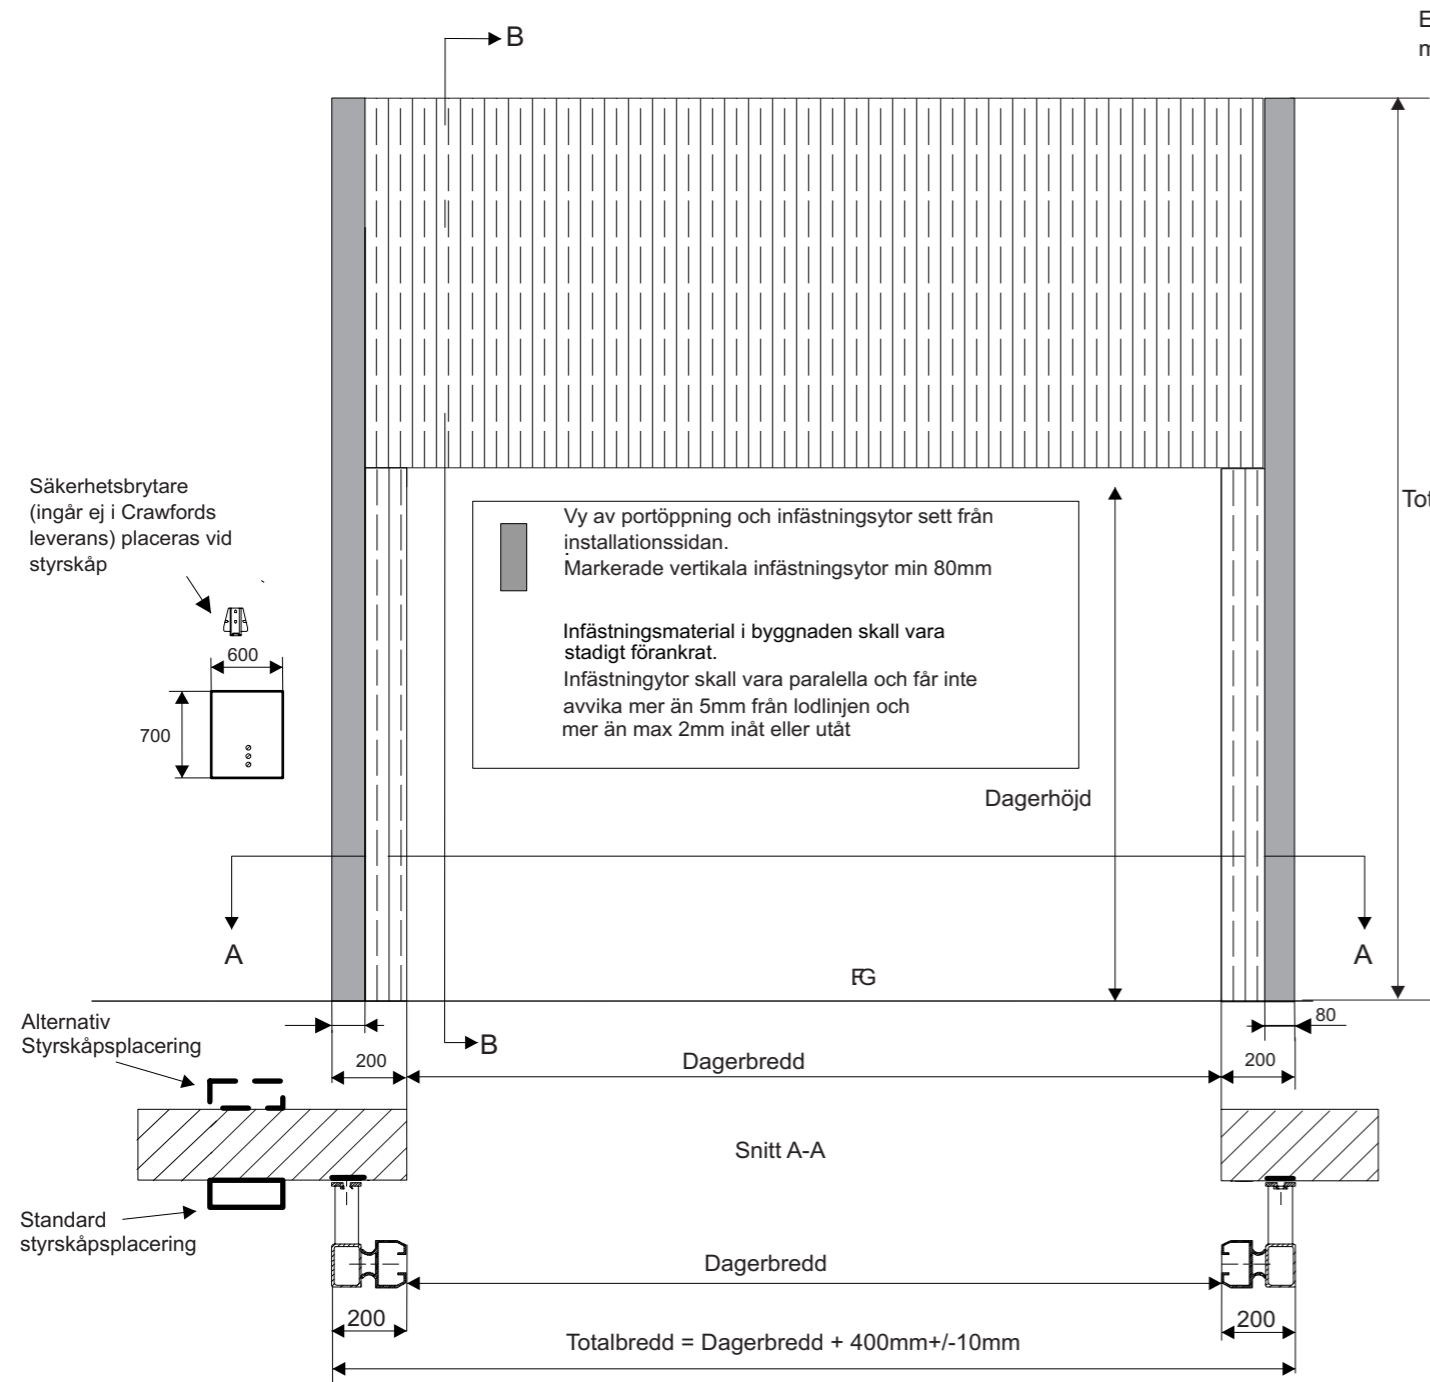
B

E
m

Säkerhetsbrytare (ingår ej i Crawfords leverans) placeras vid styrskåp

600

700

Vy av portöppning och infästningsytor sett från installationssidan.
Markerade vertikala infästningsytor min 80mm

Infästningsmaterial i byggnaden skall vara stadigt förankrat.
Infästningytor skall vara paralella och får inte avvika mer än 5mm från lodlinjen och mer än max 2mm inåt eller utåt

Dagerhöjd

Tot

A

A

FG

80

Alternativ Styrskåpsplacering

B

200

Dagerbredd

200

Snitt A-A

Standard styrskåpsplacering

Dagerbredd

200

200

Totalbredd = Dagerbredd + 400mm+/-10mm